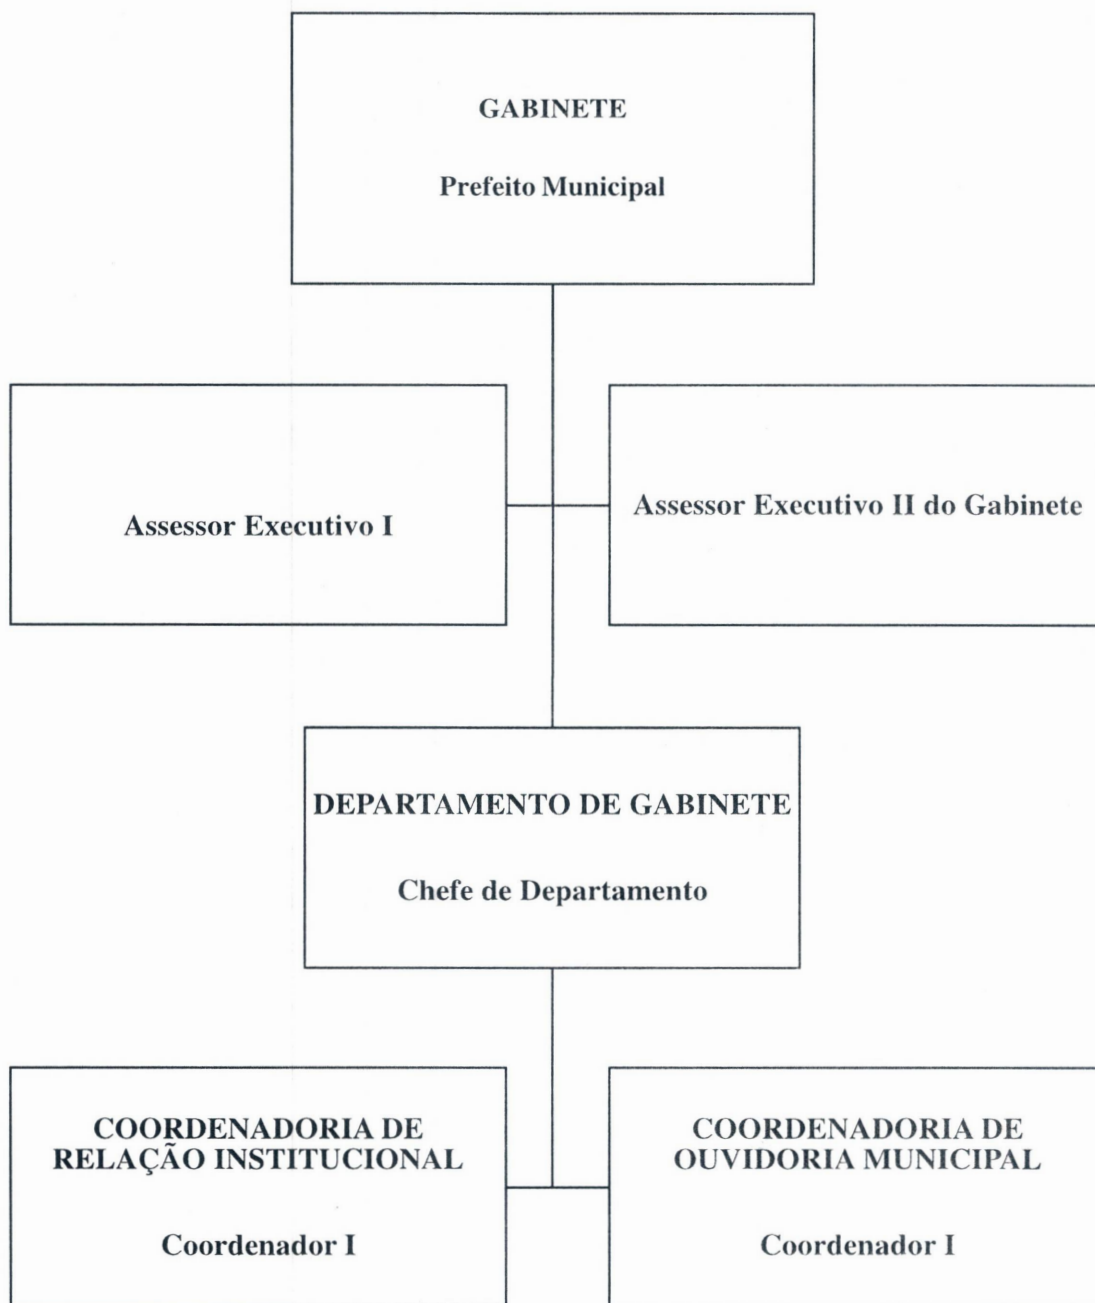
GABINETE

Prefeito Municipal

Assessor Executivo I

Assessor Executivo II do Gabinete

DEPARTAMENTO DE GABINETE

Chefe de Departamento

COORDENADORIA DE RELAÇÃO INSTITUCIONAL

Coordenador I

COORDENADORIA DE OUVIDORIA MUNICIPAL

Coordenador I